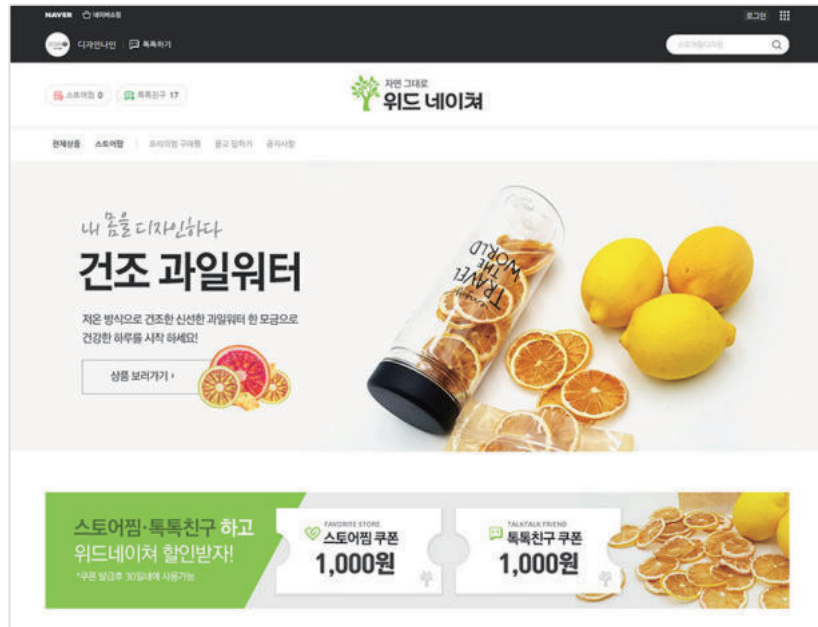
NAVER 네이버쇼핑

로그인

디자인나인 | 톡톡하기

스토어찜 0 | 톡톡친구 17

자연 그대로
위드 네이쳐

전체상품 스토어찜 프리미엄 구매평 묻고 답하기 공지사항

내 몸을 디자인하다
건조 과일워터

저온 방식으로 건조한 신선한 과일워터 한 모금으로 건강한 하루를 시작 하세요!

상품 보러가기 ›

TRAVEL THE WORLD

스토어찜·톡톡친구 하고 위드네이쳐 할인받자!
*쿠폰 발급후 30일내에 사용가능

FAVORITE STORE
스토어찜 쿠폰
1,000원

TALKTALK FRIEND
톡톡친구 쿠폰
1,000원